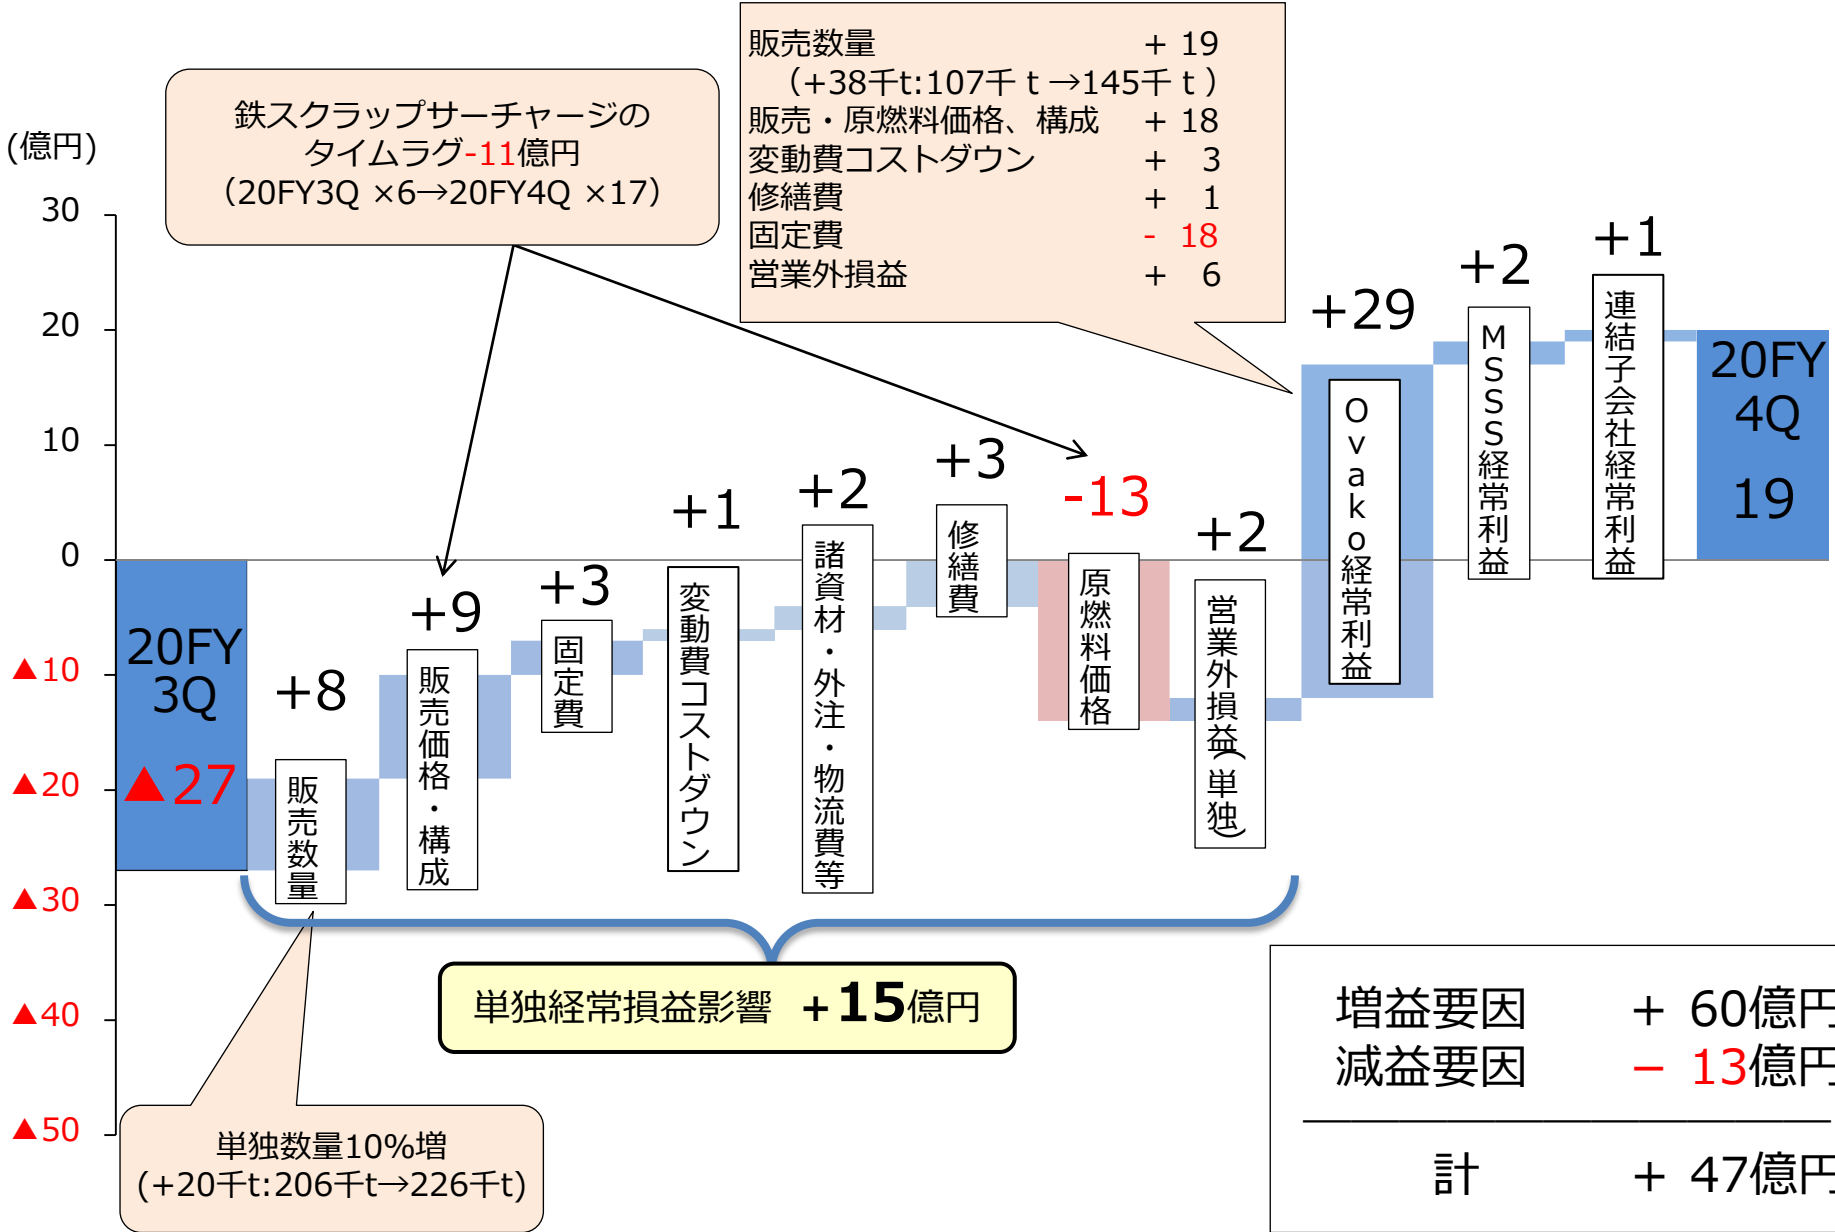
販売数量 + 19
(+38千t:107千ｔ→145千ｔ)
販売・原燃料価格、構成 + 18
変動費コストダウン + 3
修繕費 + 1
固定費 - 18
営業外損益 + 6

鉄スクラップサーチャージのタイムラグ-11億円
(20FY3Q ×6→20FY4Q ×17)

(億円)
30
20
10
0
▲10
▲20
▲30
▲40
▲50

20FY 3Q ▲27

+8 販売数量
+9 販売価格・構成
+3 固定費
+1 変動費コストダウン
+2 諸資材・外注・物流費等
+3 修繕費
-13 原燃料価格
+2 営業外損益(単独)
+29 Ovako経常利益
+2 MSSS経常利益
+1 連結子会社経常利益

20FY 4Q 19

単独経常損益影響 +15億円

単独数量10%増
(+20千t:206千t→226千t)

増益要因 + 60億円
減益要因 – 13億円
計 + 47億円